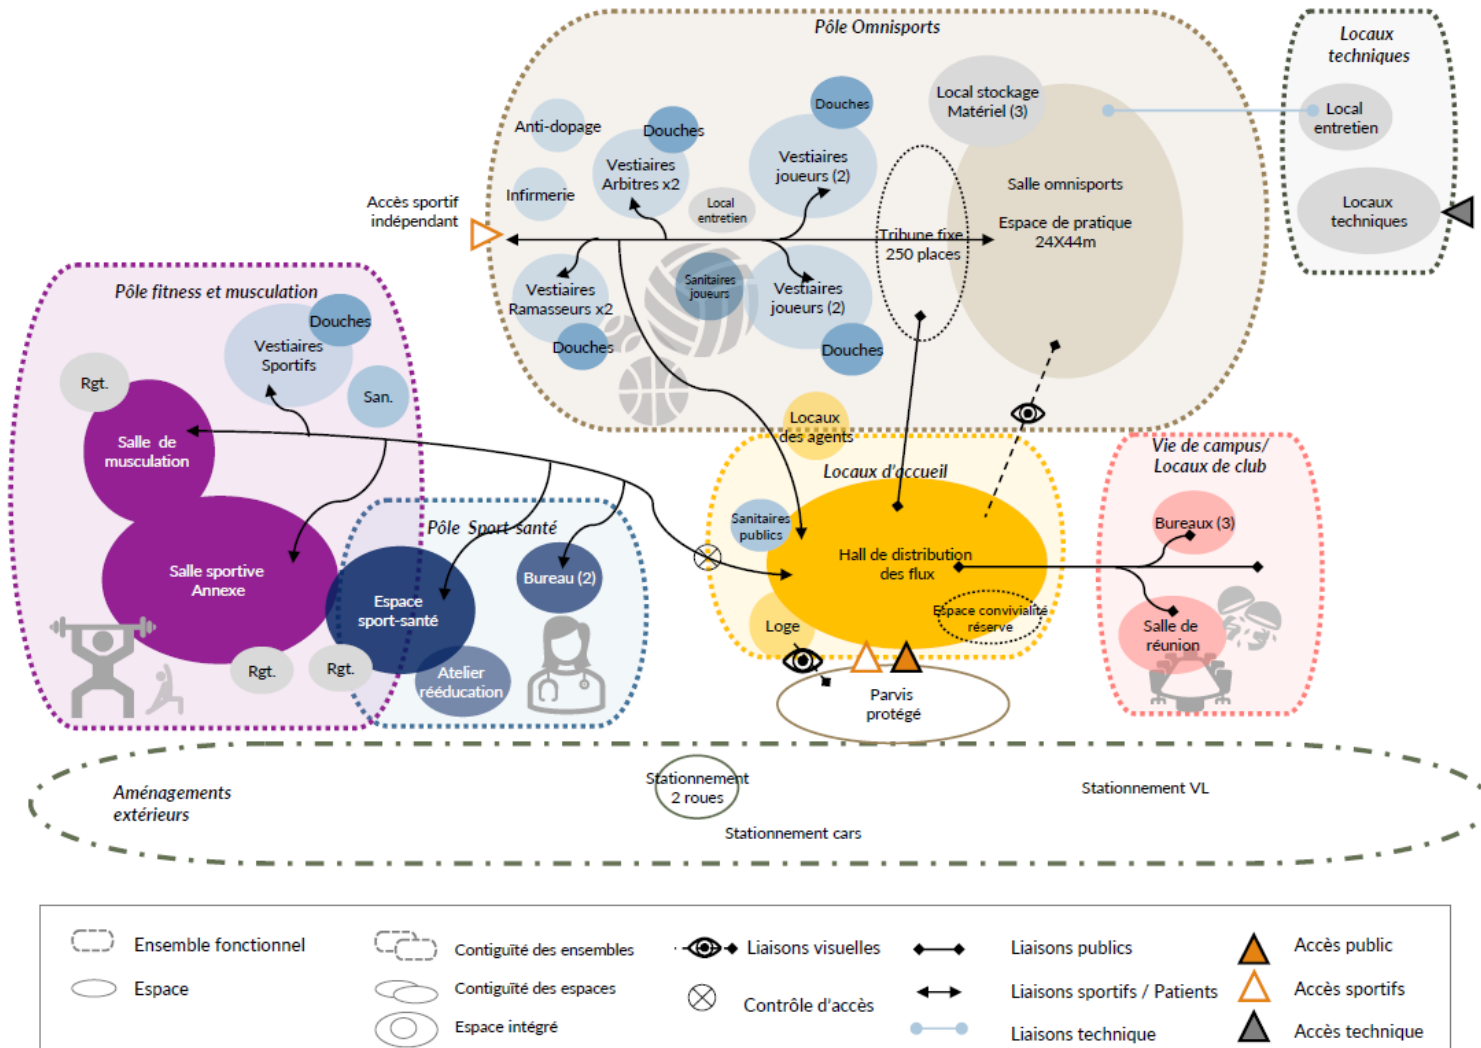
Pôle Omnisports

Locaux techniques

Local entretien

Locaux techniques

Local stockage Matériel (3)

Douches

Anti-dopage

Douches

Vestiaires Arbitres x2

Vestiaires joueurs (2)

Infirmerie

Local entretien

Salle omnisports

Espace de pratique 24X44m

Tribune fixe 250 places

Accès sportif indépendant

Vestiaires Ramasseurs x2

Sanitaires joueurs

Vestiaires joueurs (2)

Douches

Douches

Pôle fitness et musculation

Douches

Vestiaires Sportifs

Rgt.

San.

Salle de musculation

Locaux des agents

Locaux d'accueil

Vie de campus/ Locaux de club

Bureaux (3)

Pôle Sport santé

Sanitaires publics

Salle sportive Annexe

Bureau (2)

Hall de distribution des flux

Espace sport-santé

Espace convivialité réserve

Salle de réunion

Loge

Rgt.

Rgt.

Atelier rééducation

Parvis protégé

Aménagements extérieurs

Stationnement 2 roues

Stationnement VL

Stationnement cars

Ensemble fonctionnel

Contiguïté des ensembles

Liaisons visuelles

Liaisons publics

Accès public

Espace

Contiguïté des espaces

Contrôle d'accès

Liaisons sportifs / Patients

Accès sportifs

Espace intégré

Liaisons technique

Accès technique